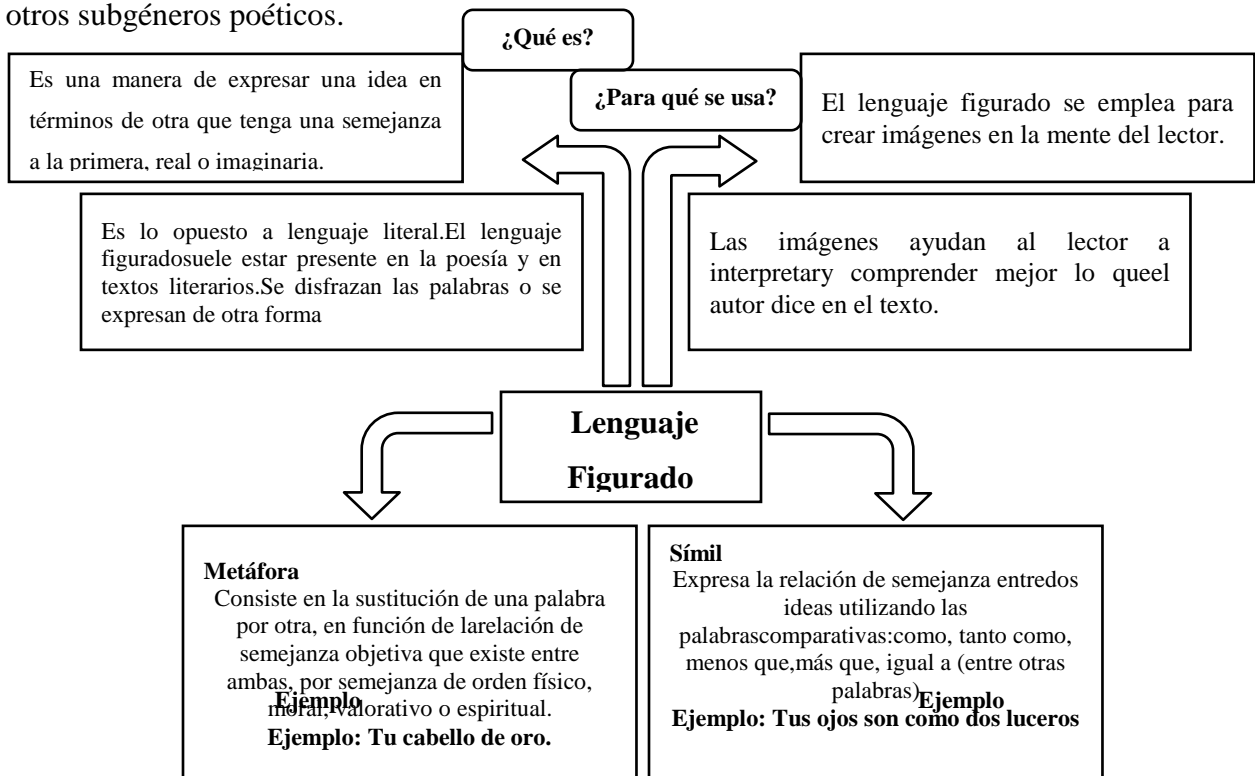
otros subgéneros poéticos.

¿Qué es?

Es una manera de expresar una idea en términos de otra que tenga una semejanza a la primera, real o imaginaria.

¿Para qué se usa?

El lenguaje figurado se emplea para crear imágenes en la mente del lector.

Es lo opuesto a lenguaje literal.El lenguaje figuradosuele estar presente en la poesía y en textos literarios.Se disfrazan las palabras o se expresan de otra forma

Las imágenes ayudan al lector a interpretary comprender mejor lo queel autor dice en el texto.

Lenguaje Figurado

Metáfora
Consiste en la sustitución de una palabra por otra, en función de larelación de semejanza objetiva que existe entre ambas, por semejanza de orden físico, moral, valorativo o espiritual.
Ejemplo
Ejemplo: Tu cabello de oro.

Símil
Expresa la relación de semejanza entredos ideas utilizando las palabrascomparativas:como, tanto como, menos que,más que, igual a (entre otras palabras)
Ejemplo
Ejemplo: Tus ojos son como dos luceros